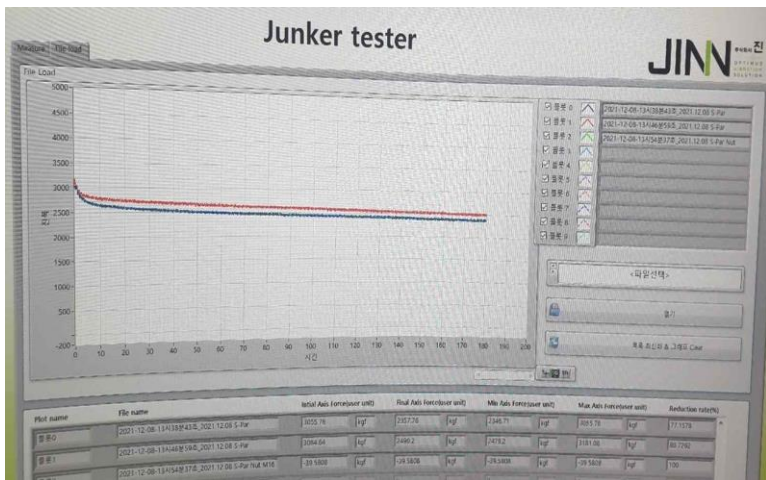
Measure File load

Junker tester

JINN 주식회사 진

File Load

5000
4500
4000
3500
3000
2500
2000
1500
1000
500
0
-200

축력

0 10 20 30 40 50 60 70 80 90 100 110 120 130 140 150 160 170 180 190 200
시간

플롯 0 2021-12-08-13시38분43초_2021.12.08 S-Pal
플롯 1 2021-12-08-13시46분59초_2021.12.08 S-Pal
플롯 2 2021-12-08-13시54분37초_2021.12.08 S-Pal Nut
플롯 3
플롯 4
플롯 5
플롯 6
플롯 7
플롯 8
플롯 9

<파일선택>

열기

목록 초기화 & 그래프 Clear

| Plot name | File name | Initial Axis Force(user unit) | | Final Axis Force(user unit) | | Min Axis Force(user unit) | | Max Axis Force(user unit) | | Reduction rate(%) |
|---|---|---|---|---|---|---|---|---|---|---|
| 플롯0 | 2021-12-08-13시38분43초_2021.12.08 S-Pal | 3055.78 | kgf | 2357.78 | kgf | 2346.71 | kgf | 3055.78 | kgf | 77.1576 |
| 플롯1 | 2021-12-08-13시46분59초_2021.12.08 S-Pal | 3084.64 | kgf | 2490.2 | kgf | 2478.2 | kgf | 3181.06 | kgf | 80.7292 |
| | 2021-12-08-13시54분37초_2021.12.08 S-Pal Nut M16 | -39.5808 | kgf | -39.5808 | kgf | -39.5808 | kgf | -39.5808 | kgf | 100 |